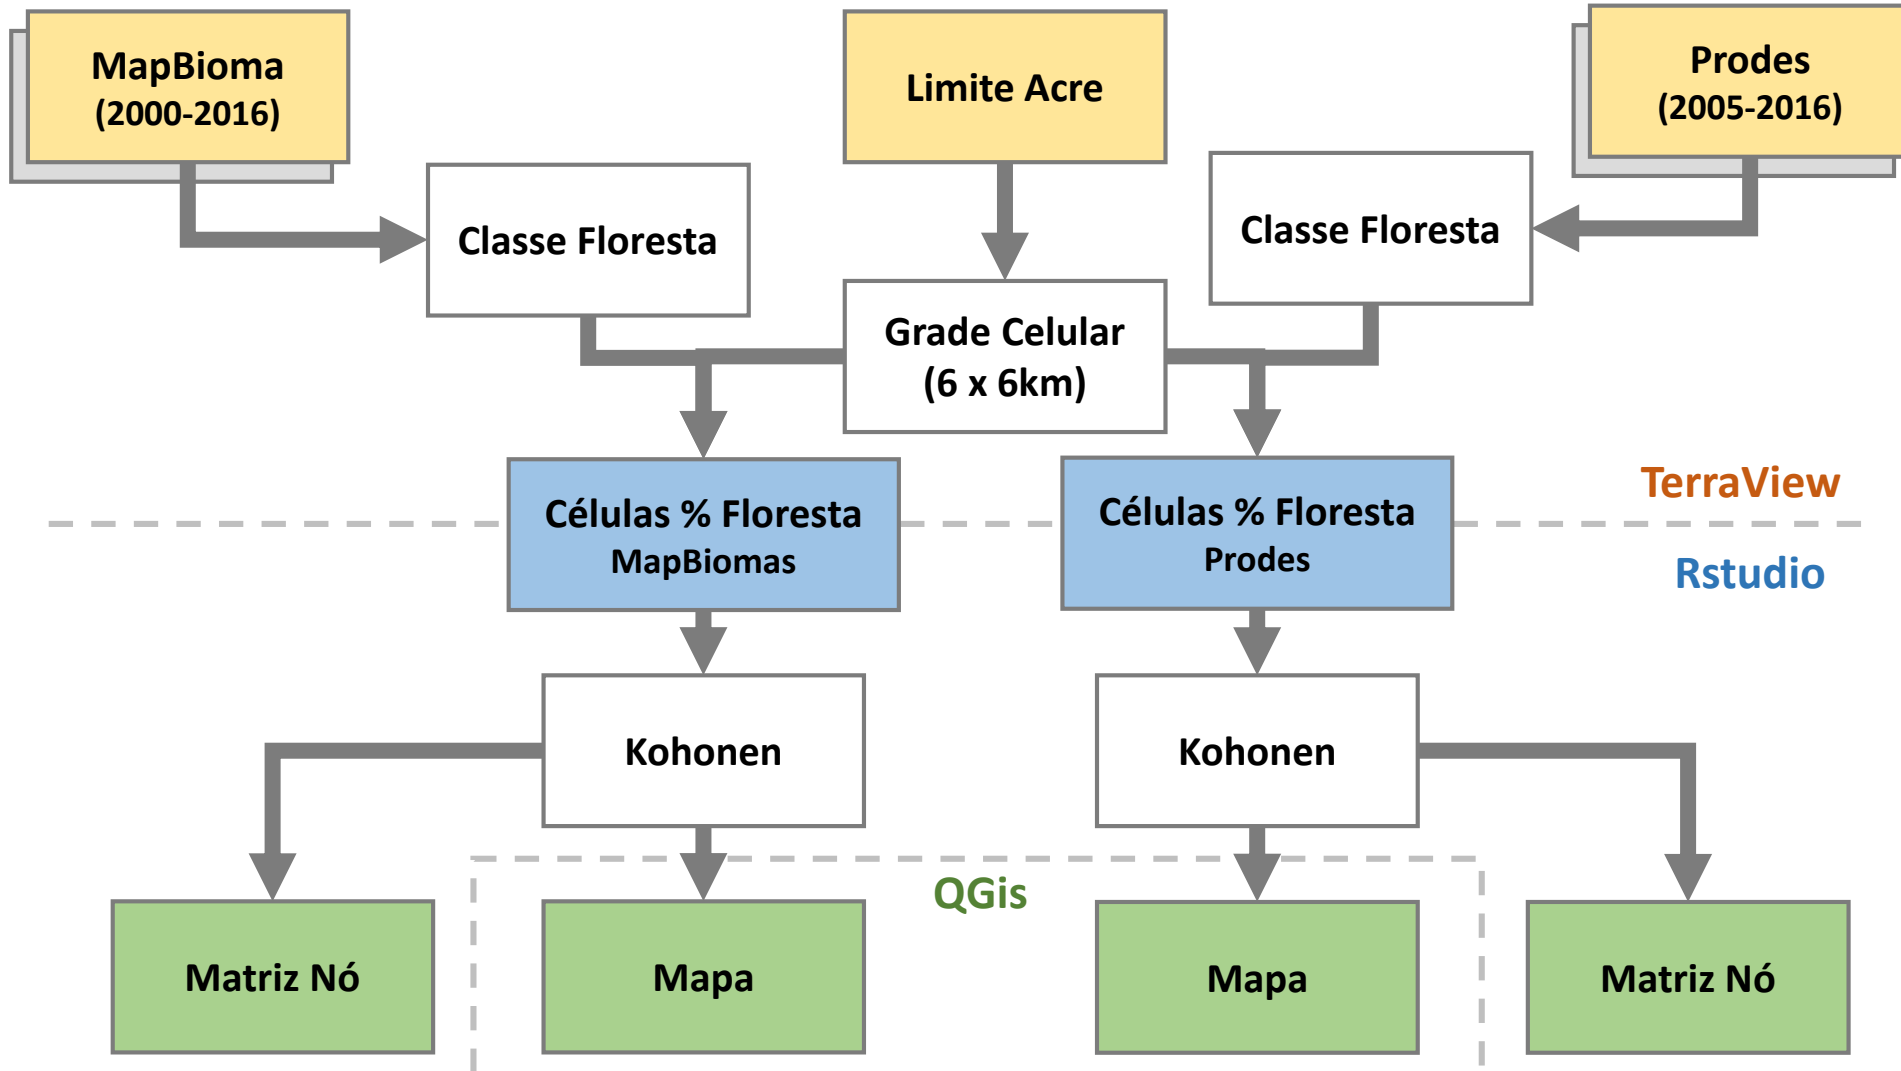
MapBioma
(2000-2016)

Limite Acre

Prodes
(2005-2016)

Classe Floresta

Classe Floresta

Grade Celular
(6 x 6km)

Células % Floresta
MapBiomas

Células % Floresta
Prodes

TerraView

Rstudio

Kohonen

Kohonen

QGis

Matriz Nó

Mapa

Mapa

Matriz Nó